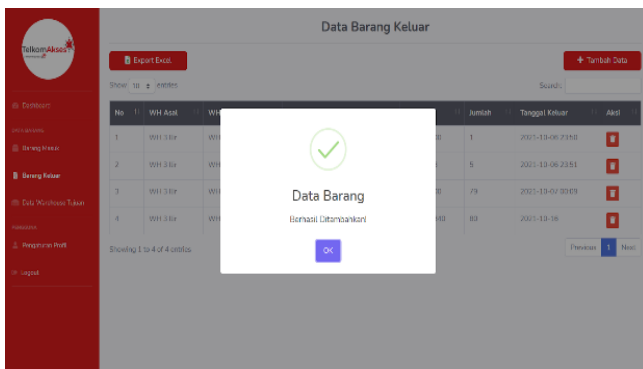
TelkomAkses

Dashboard

Barang Masuk

Barang Keluar

Data Warehouse Tujuan

Pengaturan Profil

Logout

Data Barang Keluar

Export Excel

+ Tambah Data

Show 10 entries

Search:

| No | WH Asal | WH | | Jumlah | Tanggal Keluar | Aksi |
|---|---|---|---|---|---|---|
| 1 | WH 3 Ilir | WH | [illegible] | 1 | 2023-10-06 23:50 | |
| 2 | WH 3 Ilir | WH | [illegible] | 5 | 2023-10-06 23:51 | |
| 3 | WH 3 Ilir | WH | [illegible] | 79 | 2023-10-07 00:09 | |
| 4 | WH 3 Ilir | WH | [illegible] | 80 | 2023-10-16 | |

Showing 1 to 4 of 4 entries

Previous 1 Next

Data Barang

Berhasil Ditambahkan!

OK